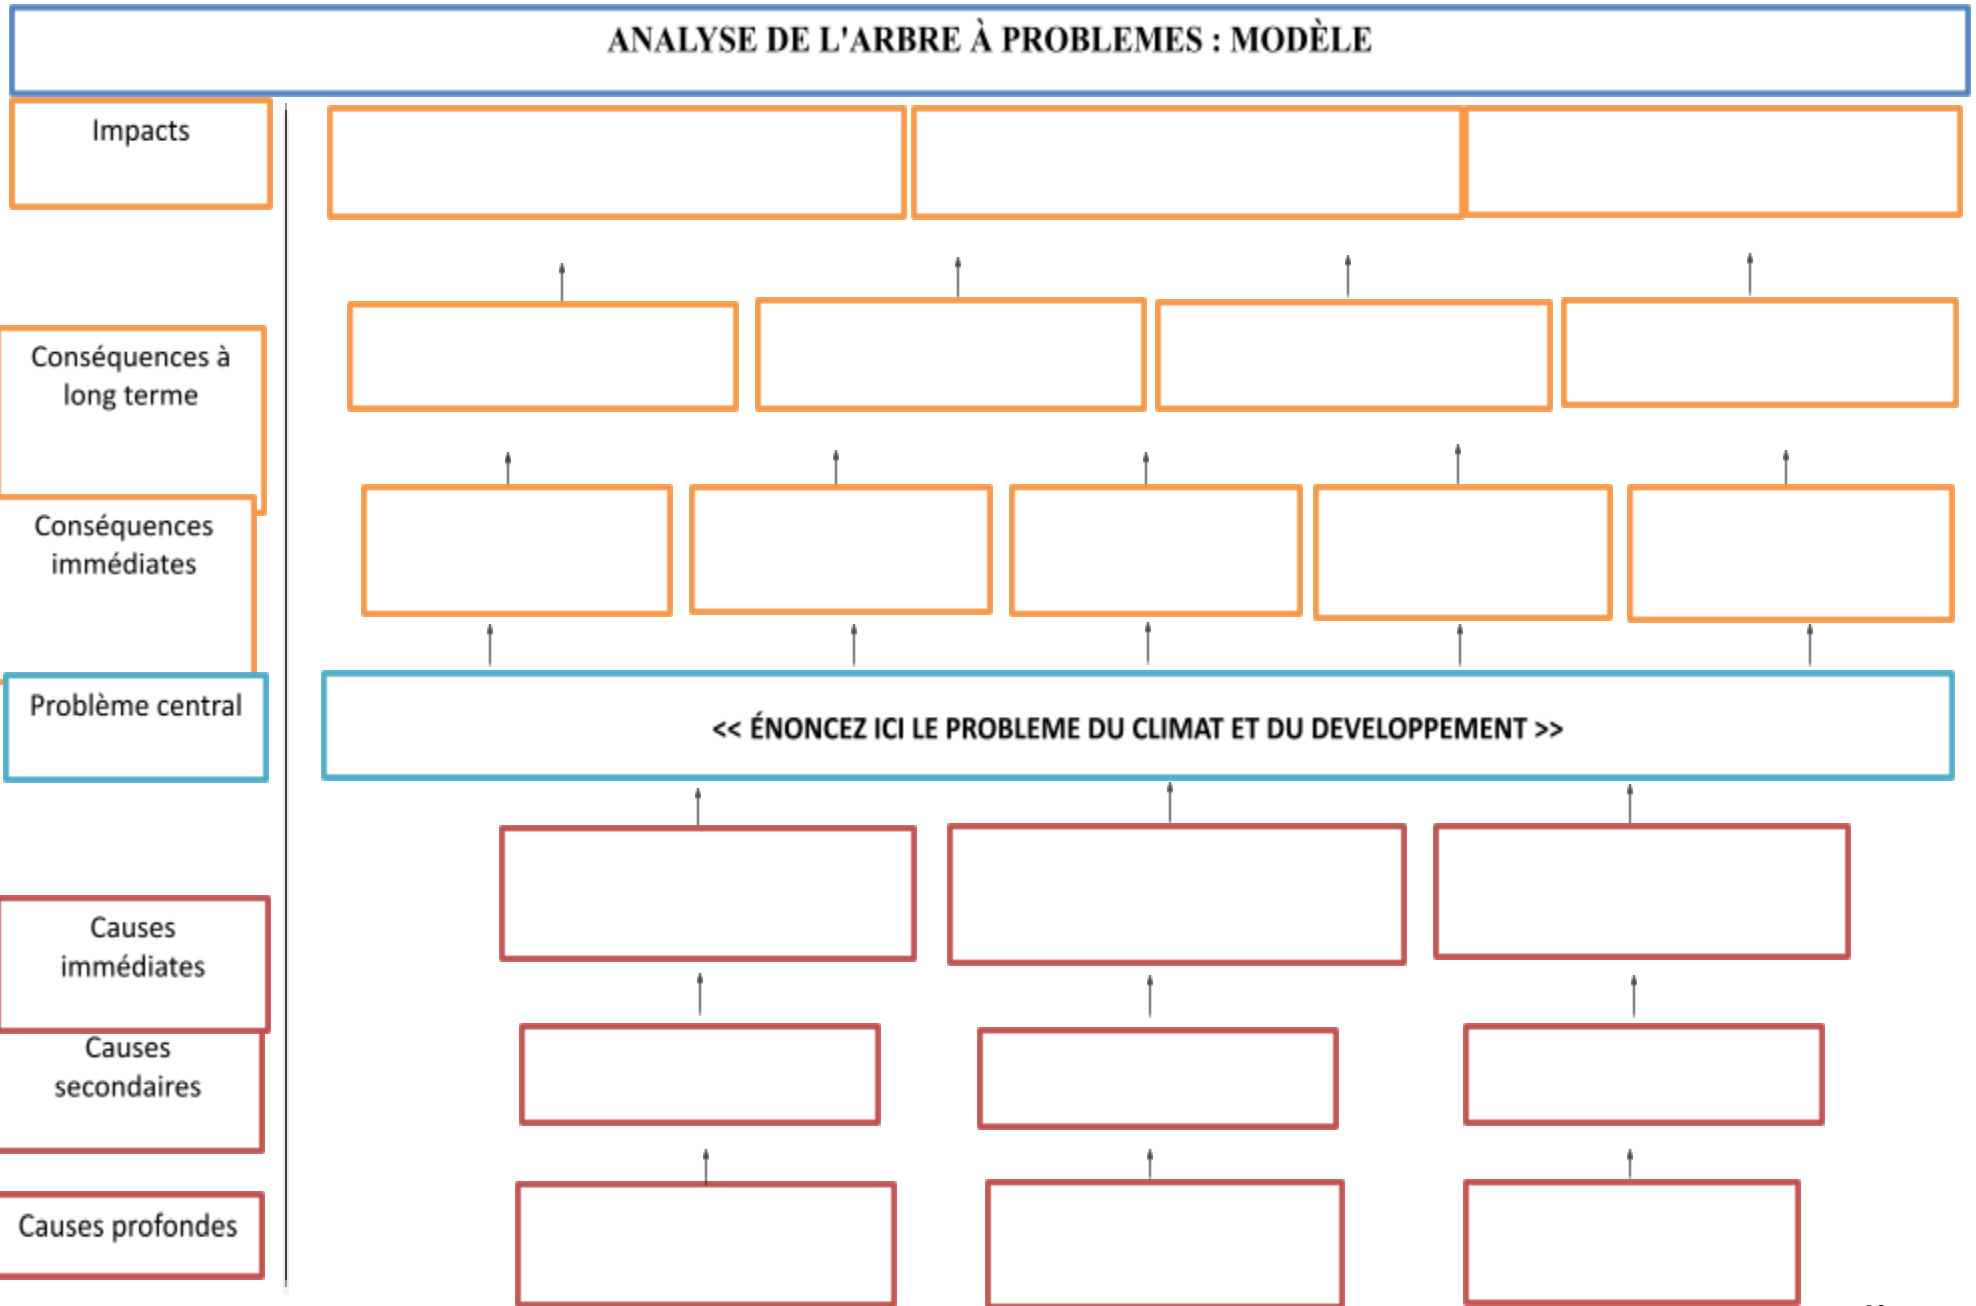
ANALYSE DE L'ARBRE À PROBLEMES : MODÈLE

Impacts

Conséquences à long terme

Conséquences immédiates

Problème central

<< ÉNONCEZ ICI LE PROBLEME DU CLIMAT ET DU DEVELOPPEMENT >>

Causes immédiates

Causes secondaires

Causes profondes